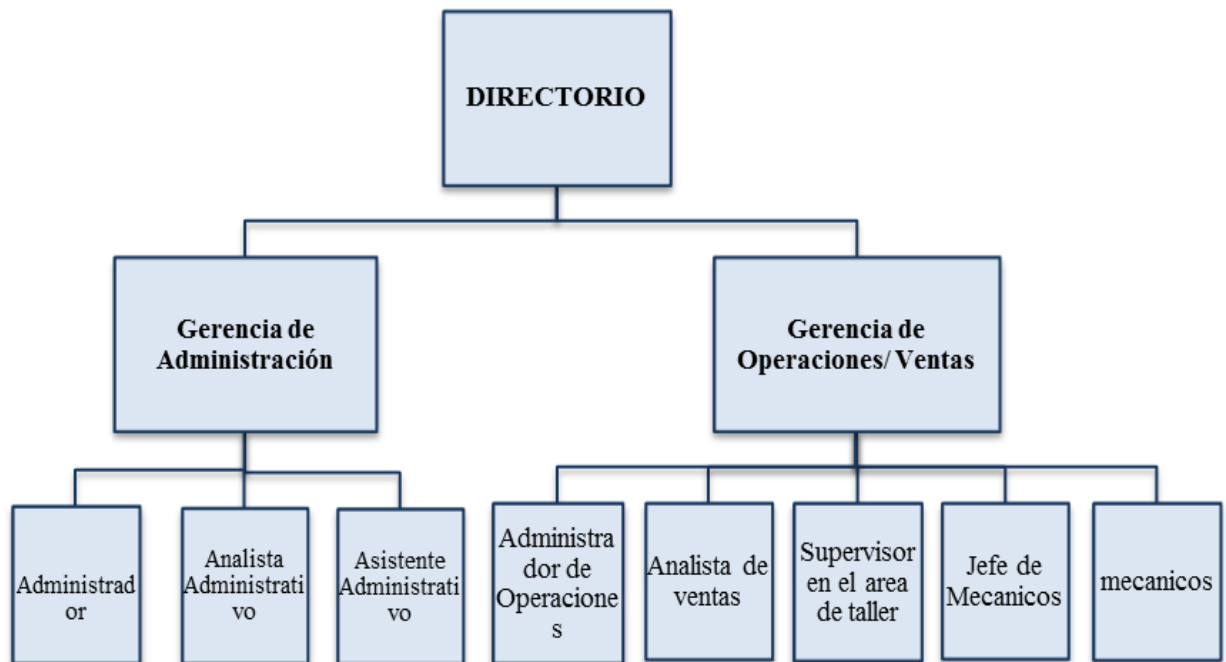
DIRECTORIO

Gerencia de Administración

Gerencia de Operaciones/ Ventas

Administrador

Analista Administrativo

Asistente Administrativo

Administrador de Operaciones

Analista de ventas

Supervisor en el area de taller

Jefe de Mecanicos

mecanicos